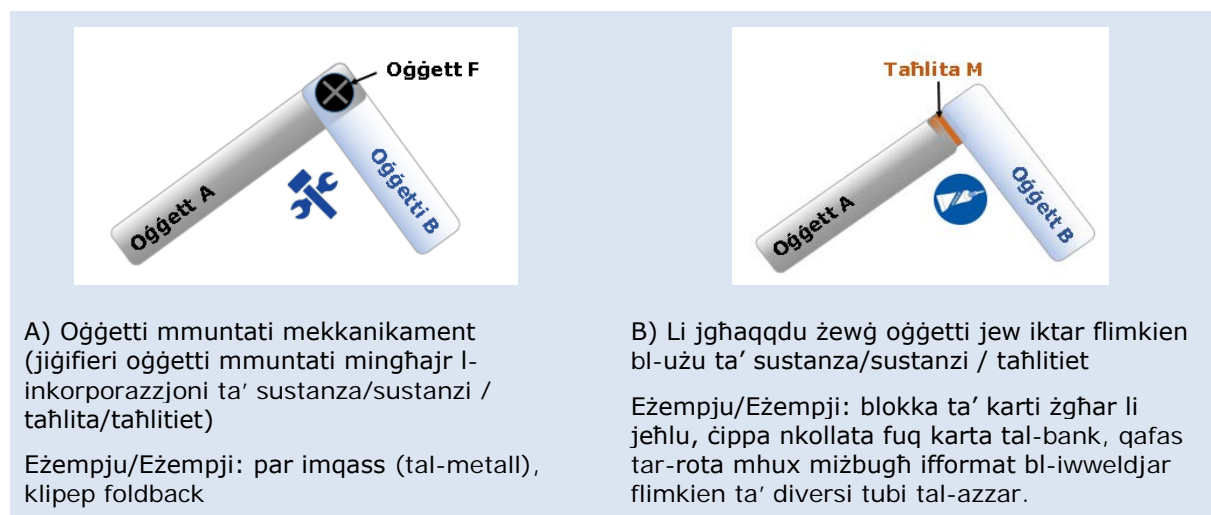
Oġġett F

Oġġett A

Oġġetti B

A) Oġġetti mmuntati mekkanikament (jiġifieri oġġetti mmuntati mingħajr l-inkorporazzjoni ta' sustanza/sustanzi / taħlita/taħlitiet)

Eżempju/Eżempji: par imqass (tal-metall), klipep foldback

Taħlita M

Oġġett A

Oġġetti B

B) Li jgħaqqdu żewġ oġġetti jew iktar flimkien bl-użu ta' sustanza/sustanzi / taħlitiet

Eżempju/Eżempji: blokka ta' karti żgħar li jeħlu, ċippa nkollata fuq karta tal-bank, qafas tar-rota mhux miżbugħ ifformat bl-iwweldjar flimkien ta' diversi tubi tal-azzar.